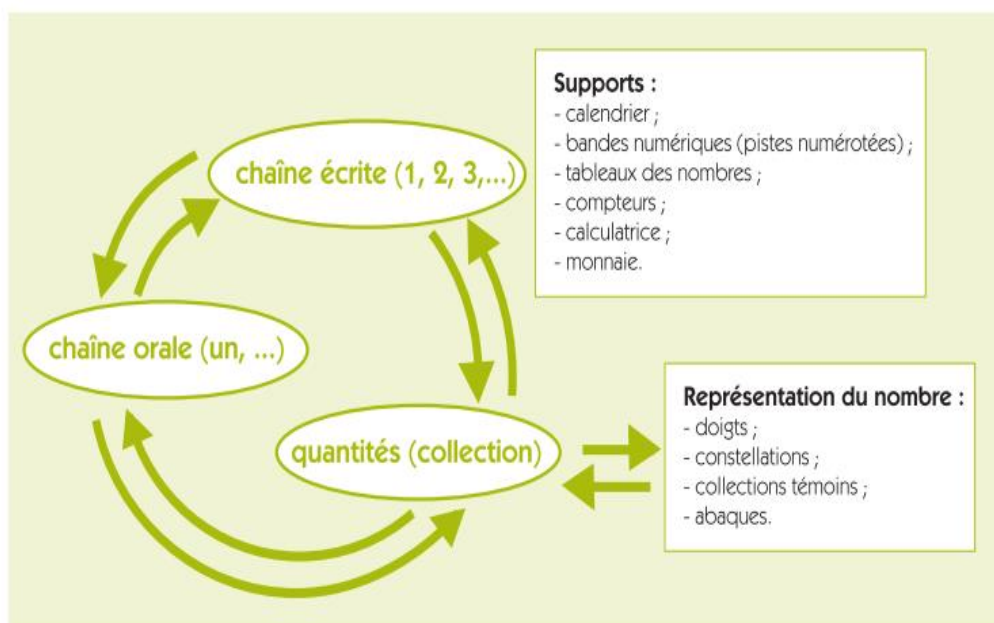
chaîne écrite (1, 2, 3,...)

chaîne orale (un, ...)

quantités (collection)

Supports :
- calendrier ;
- bandes numériques (pistes numérotées) ;
- tableaux des nombres ;
- compteurs ;
- calculatrice ;
- monnaie.

Représentation du nombre :
- doigts ;
- constellations ;
- collections témoins ;
- abaques.